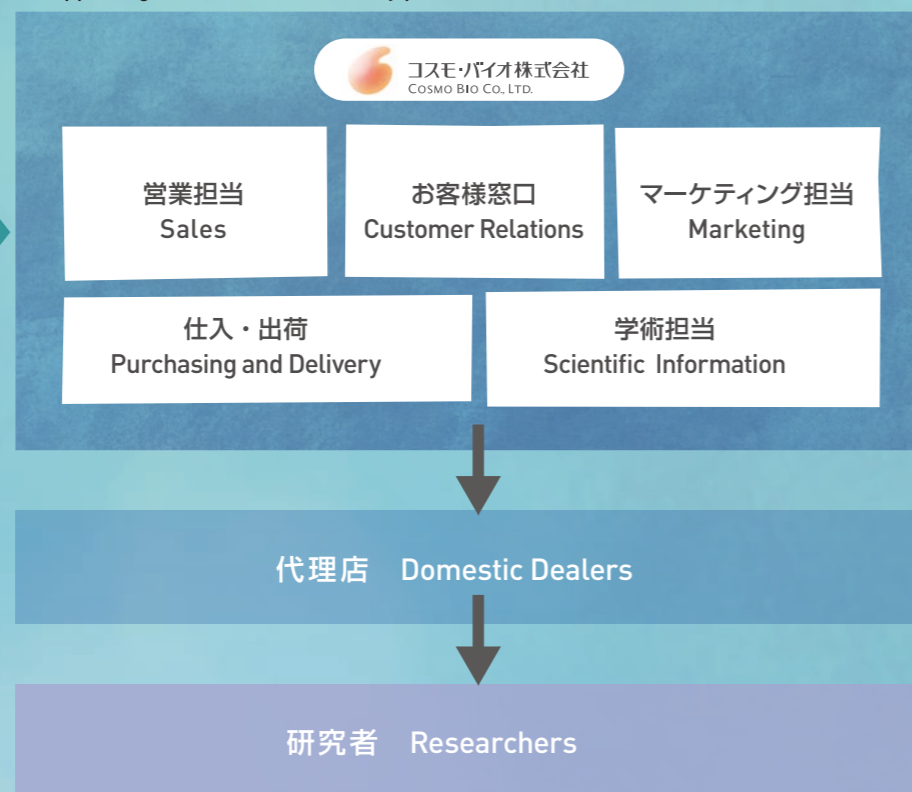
コスモ・バイオ株式会社
COSMO BIO CO., LTD.

営業担当
Sales

お客様窓口
Customer Relations

マーケティング担当
Marketing

仕入・出荷
Purchasing and Delivery

学術担当
Scientific Information

代理店 Domestic Dealers

研究者 Researchers